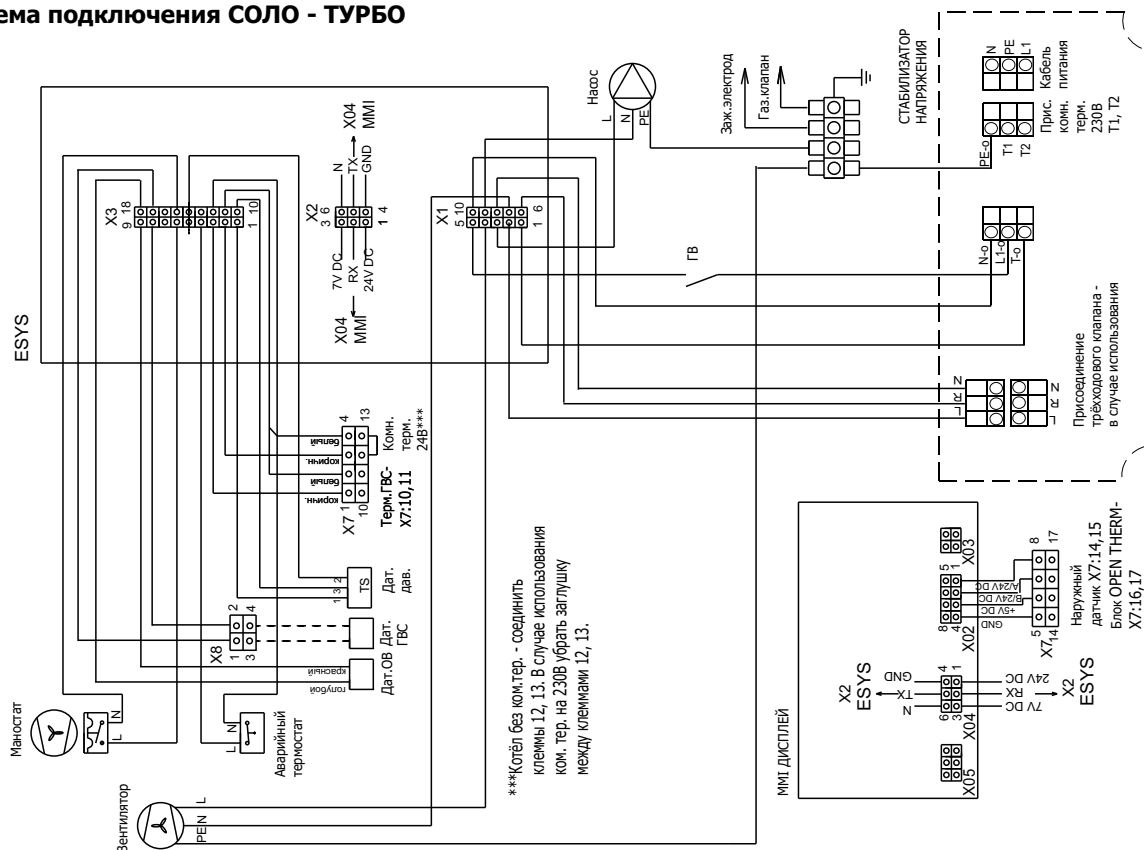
ема подключения СОЛО - ТУРБО

СТАБИЛИЗАТОР НАПРЯЖЕНИЯ

N PE L1 Кабель питания

T1 T2 Прис. комн. терм. 230В T1, T2

Заж.электрод

Газ.клапан

Насос

L N PE

X04 MMI

N TX GND

X2 3 6 1 4

7V DC RX 24V DC

X04 MMI

X3 9 18 1 10

X1 5 10 1 6

ГВ

PE-o

N-o L1-o T-o

Присоединение трёхходового клапана - в случае использования

N R L

N R L

ESYS

4 13 Комн. терм. 24В***

белый корич. белый белый корич.

X7 1 10 Терм.ГВС- X7:10,11

TS 1 3 2 Дат. дав.

2 4 1 3 X8

Дат. ГВС

Дат.ОВ

красный голубой

***Котёл без ком.тер. - соединить клеммы 12, 13. В случае использования ком. тер. на 230В убрать заглушку между клеммами 12, 13.

Маностат

L N

L N

Аварийный термостат

Вентилятор

L PE N

MMI ДИСПЛЕЙ

X05

X03 5 1

X02 8 4

A/24V DC B/24V DC +5V DC GND

X7 5 14 8 17

Наружный датчик X7:14,15 Блок OPEN THERM- X7:16,17

X2 ESYS

GND TX N

4 1 6 3 X04

24V DC RX 7V DC

X2 ESYS